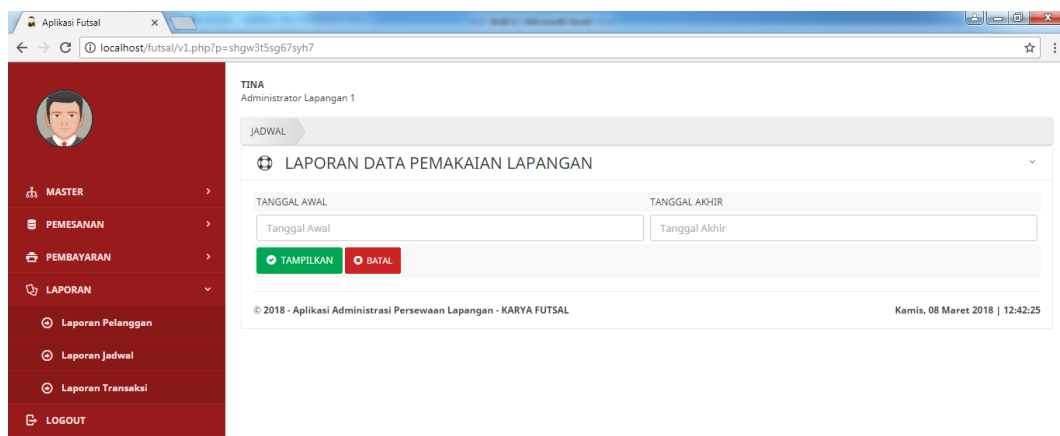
Aplikasi Futsal ×

localhost/futsal/v1.php?p=shgw3t5sg67syh7

MASTER
PEMESANAN
PEMBAYARAN
LAPORAN
Laporan Pelanggan
Laporan Jadwal
Laporan Transaksi
LOGOUT

TINA
Administrator Lapangan 1

JADWAL

LAPORAN DATA PEMAKAIAN LAPANGAN

| TANGGAL AWAL | TANGGAL AKHIR |
|---|---|
| Tanggal Awal | Tanggal Akhir |

TAMPILKAN BATAL

© 2018 - Aplikasi Administrasi Persewaan Lapangan - KARYA FUTSAL

Kamis, 08 Maret 2018 | 12:42:25